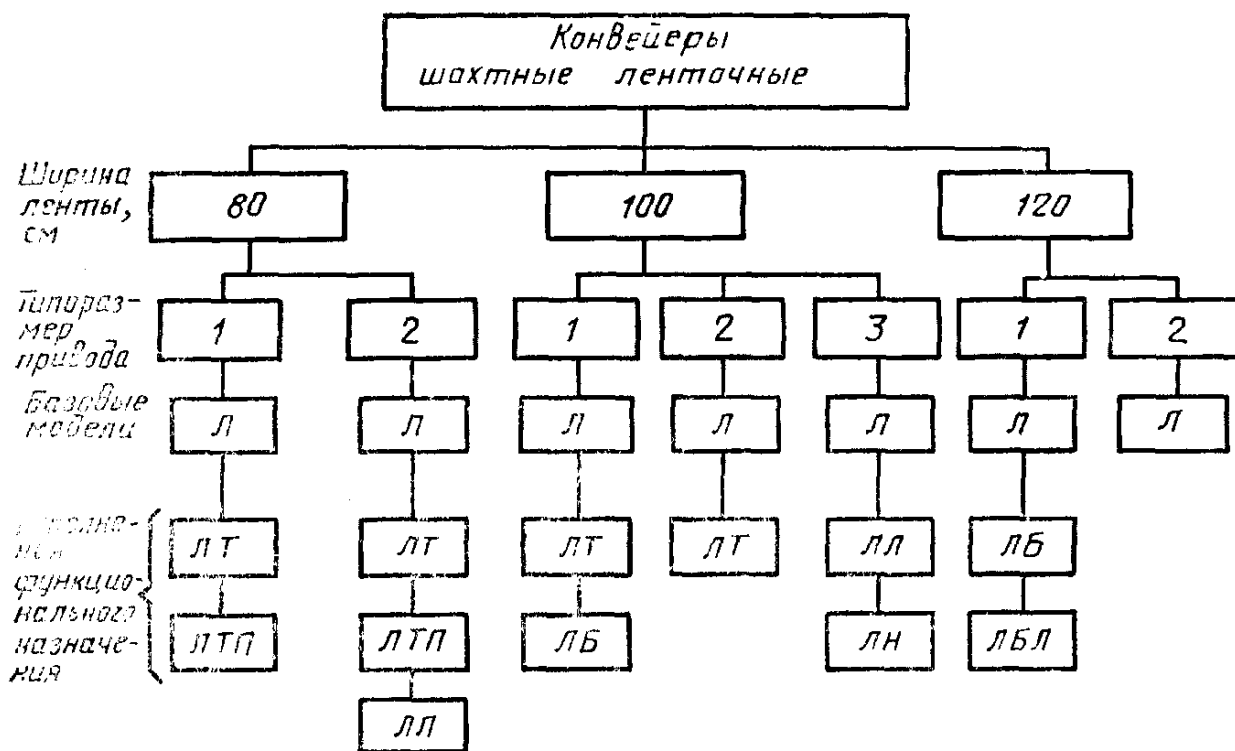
Конвейеры шахтные ленточные

Ширина ленты, см

80

100

120

Типоразмер привода

1

2

1

2

3

1

2

Базовые модели

Л

Л

Л

Л

Л

Л

Л

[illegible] функционального назначения

ЛТ

ЛТП

ЛТ

ЛТП

ЛЛ

ЛТ

ЛБ

ЛТ

ЛЛ

ЛН

ЛБ

ЛБЛ